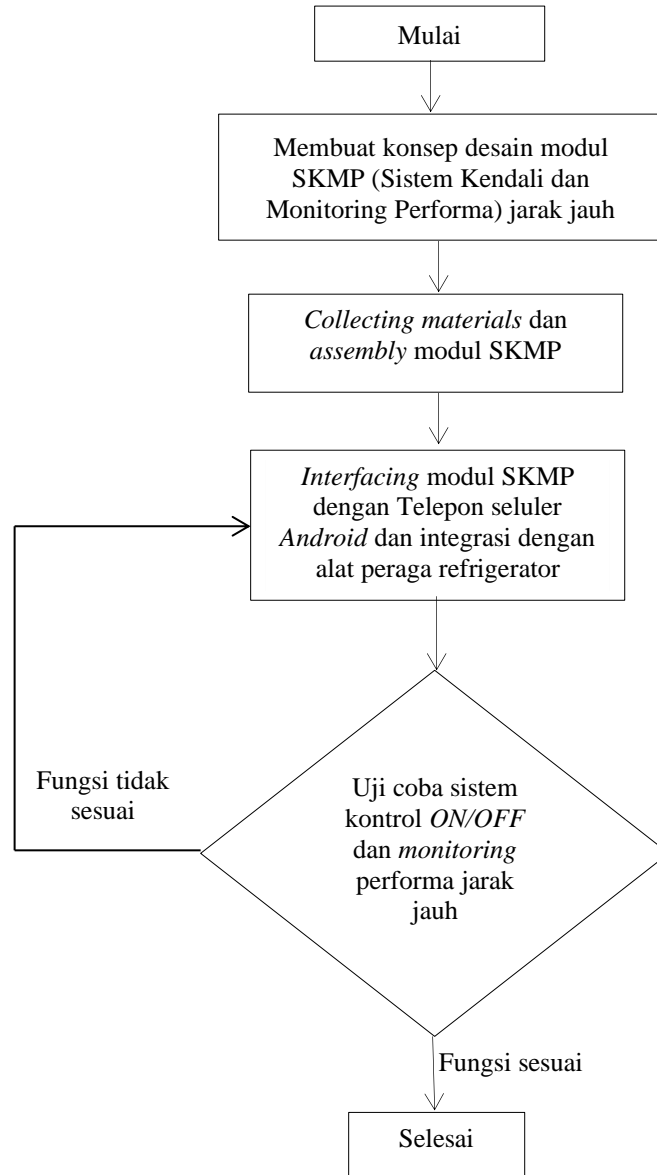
Mulai

Membuat konsep desain modul SKMP (Sistem Kendali dan Monitoring Performa) jarak jauh

Collecting materials dan assembly modul SKMP

Interfacing modul SKMP dengan Telepon seluler Android dan integrasi dengan alat peraga refrigerator

Fungsi tidak sesuai

Uji coba sistem kontrol ON/OFF dan monitoring performa jarak jauh

Fungsi sesuai

Selesai